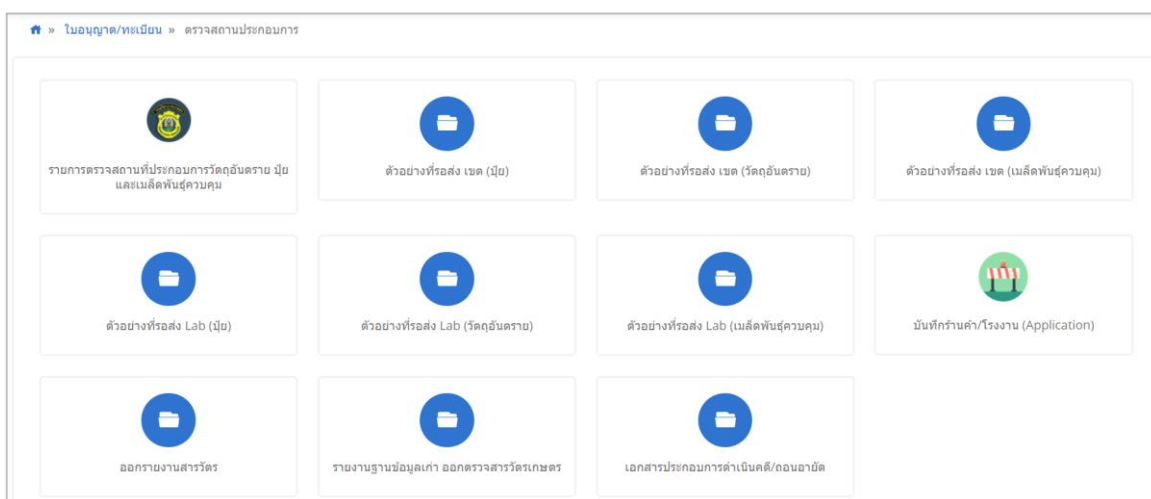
» ใบอนุญาต/ทะเบียน » ตรวจสถานประกอบการ

รายการตรวจสถานที่ประกอบการวัตถุอันตราย ปุ๋ย และเมล็ดพันธุ์ควบคุม

ตัวอย่างที่รอส่ง เขต (ปุ๋ย)

ตัวอย่างที่รอส่ง เขต (วัตถุอันตราย)

ตัวอย่างที่รอส่ง เขต (เมล็ดพันธุ์ควบคุม)

ตัวอย่างที่รอส่ง Lab (ปุ๋ย)

ตัวอย่างที่รอส่ง Lab (วัตถุอันตราย)

ตัวอย่างที่รอส่ง Lab (เมล็ดพันธุ์ควบคุม)

บันทึกร้านค้า/โรงงาน (Application)

ออกรายงานสารวัตร

รายงานฐานข้อมูลเก่า ออกตรวจสารวัตรเกษตร

เอกสารประกอบการดำเนินคดี/ถอนอายัด